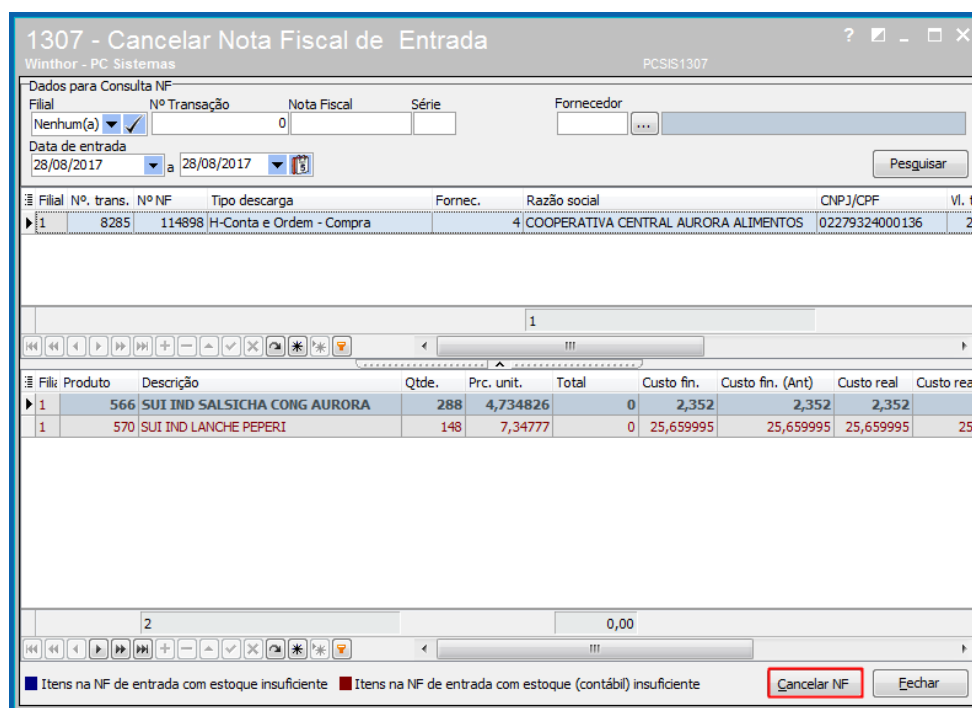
1307 - Cancelar Nota Fiscal de Entrada
Winthor - PC Sistemas
PCSIS1307

Dados para Consulta NF
Filial
Nenhum(a)
Nº Transação
0
Nota Fiscal
Série
Fornecedor
...
Data de entrada
28/08/2017 a 28/08/2017
Pesquisar

| Filial | Nº. trans. | Nº NF | Tipo descarga | Fornec. | Razão social | CNPJ/CPF | Vl. t |
|---|---|---|---|---|---|---|---|
| 1 | 8285 | 114898 | H-Conta e Ordem - Compra | 4 | COOPERATIVA CENTRAL AURORA ALIMENTOS | 02279324000136 | 2 |

1

| Filia | Produto | Descrição | Qtde. | Prc. unit. | Total | Custo fin. | Custo fin. (Ant) | Custo real | Custo rea |
|---|---|---|---|---|---|---|---|---|---|
| 1 | 566 | SUI IND SALSICHA CONG AURORA | 288 | 4,734826 | 0 | 2,352 | 2,352 | 2,352 | |
| 1 | 570 | SUI IND LANCHE PEPERI | 148 | 7,34777 | 0 | 25,659995 | 25,659995 | 25,659995 | 25 |

2
0,00

Itens na NF de entrada com estoque insuficiente
Itens na NF de entrada com estoque (contábil) insuficiente
Cancelar NF
Fechar